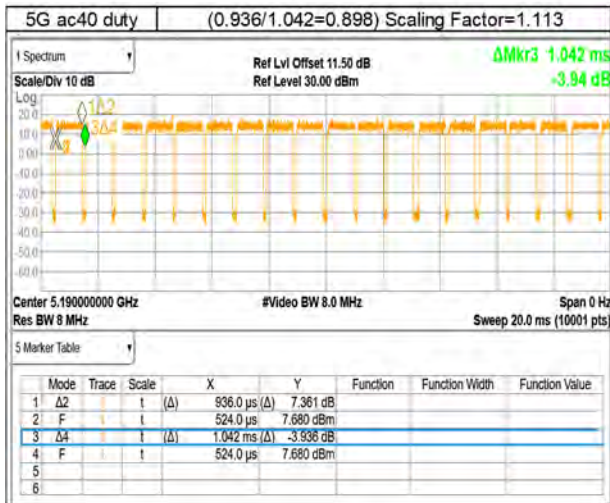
5G ac40 duty | (0.936/1.042=0.898) Scaling Factor=1.113

1 Spectrum

Scale/Div 10 dB

Ref Lvl Offset 11.50 dB
Ref Level 30.00 dBm

ΔMkr3 1.042 ms
-3.94 dB

Log
20.0
10.0
0.00
-10.0
-20.0
-30.0
-40.0
-50.0
-60.0

1Δ2
3Δ4

Center 5.190000000 GHz
Res BW 8 MHz

#Video BW 8.0 MHz

Span 0 Hz
Sweep 20.0 ms (10001 pts)

5 Marker Table

| | Mode | Trace | Scale | X | Y | Function | Function Width | Function Value |
|---|---|---|---|---|---|---|---|---|
| 1 | Δ2 | 1 | t | (Δ) 936.0 µs | (Δ) 7.361 dB | | | |
| 2 | F | 1 | t | 524.0 µs | 7.680 dBm | | | |
| 3 | Δ4 | 1 | t | (Δ) 1.042 ms | (Δ) -3.936 dB | | | |
| 4 | F | 1 | t | 524.0 µs | 7.680 dBm | | | |
| 5 | | | | | | | | |
| 6 | | | | | | | | |